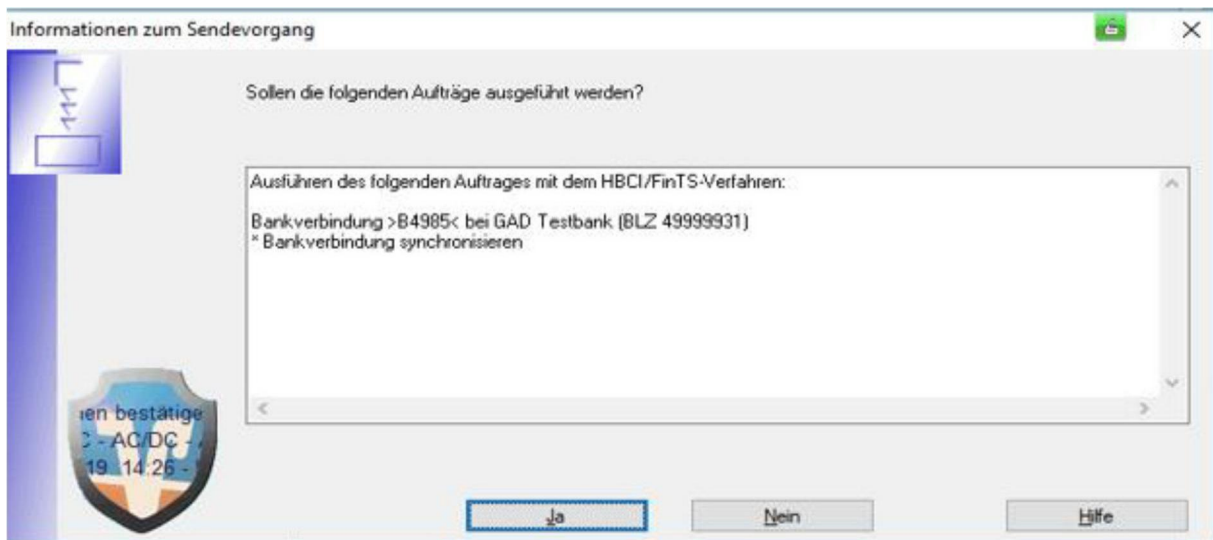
Informationen zum Sendevorgang

Sollen die folgenden Aufträge ausgeführt werden?

Ausführen des folgenden Auftrages mit dem HBCI/FinTS-Verfahren:

Bankverbindung >B4985< bei GAD Testbank (BLZ 49999931)
* Bankverbindung synchronisieren

ien bestätige
C - AC/DC -
19 14:26

Ja

Nein

Hilfe